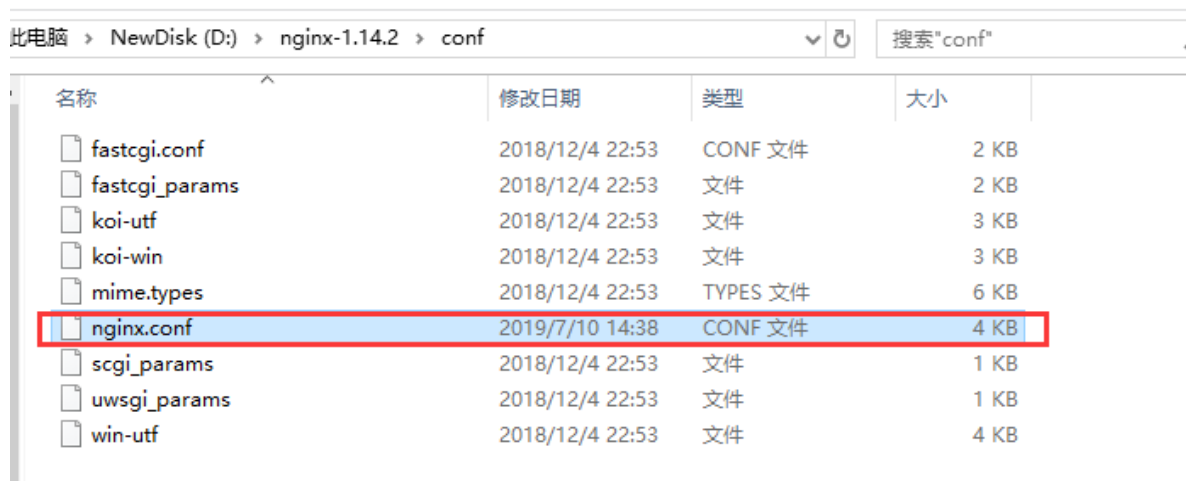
此电脑 › NewDisk (D:) › nginx-1.14.2 › conf

搜索"conf"

| 名称 | 修改日期 | 类型 | 大小 |
|---|---|---|---|
| fastcgi.conf | 2018/12/4 22:53 | CONF 文件 | 2 KB |
| fastcgi_params | 2018/12/4 22:53 | 文件 | 2 KB |
| koi-utf | 2018/12/4 22:53 | 文件 | 3 KB |
| koi-win | 2018/12/4 22:53 | 文件 | 3 KB |
| mime.types | 2018/12/4 22:53 | TYPES 文件 | 6 KB |
| nginx.conf | 2019/7/10 14:38 | CONF 文件 | 4 KB |
| scgi_params | 2018/12/4 22:53 | 文件 | 1 KB |
| uwsgi_params | 2018/12/4 22:53 | 文件 | 1 KB |
| win-utf | 2018/12/4 22:53 | 文件 | 4 KB |